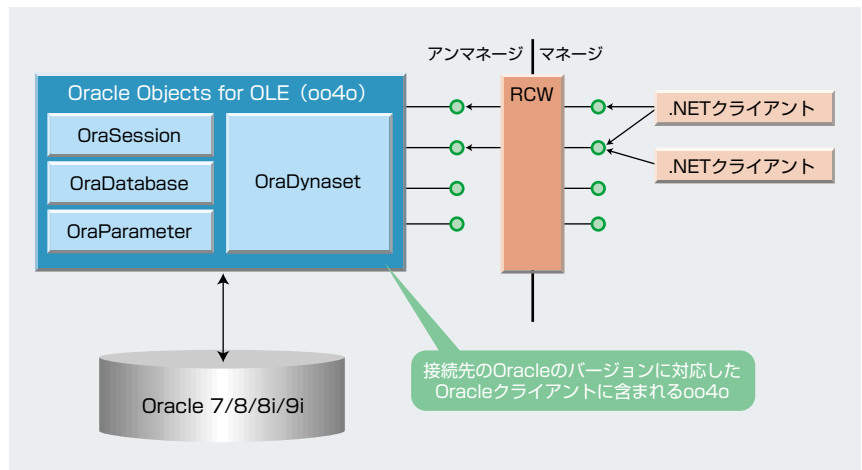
アンマネージ | マネージ

Oracle Objects for OLE（oo4o）

OraSession

OraDatabase

OraParameter

OraDynaset

RCW

.NETクライアント

.NETクライアント

Oracle 7/8/8i/9i

接続先のOracleのバージョンに対応したOracleクライアントに含まれるoo4o